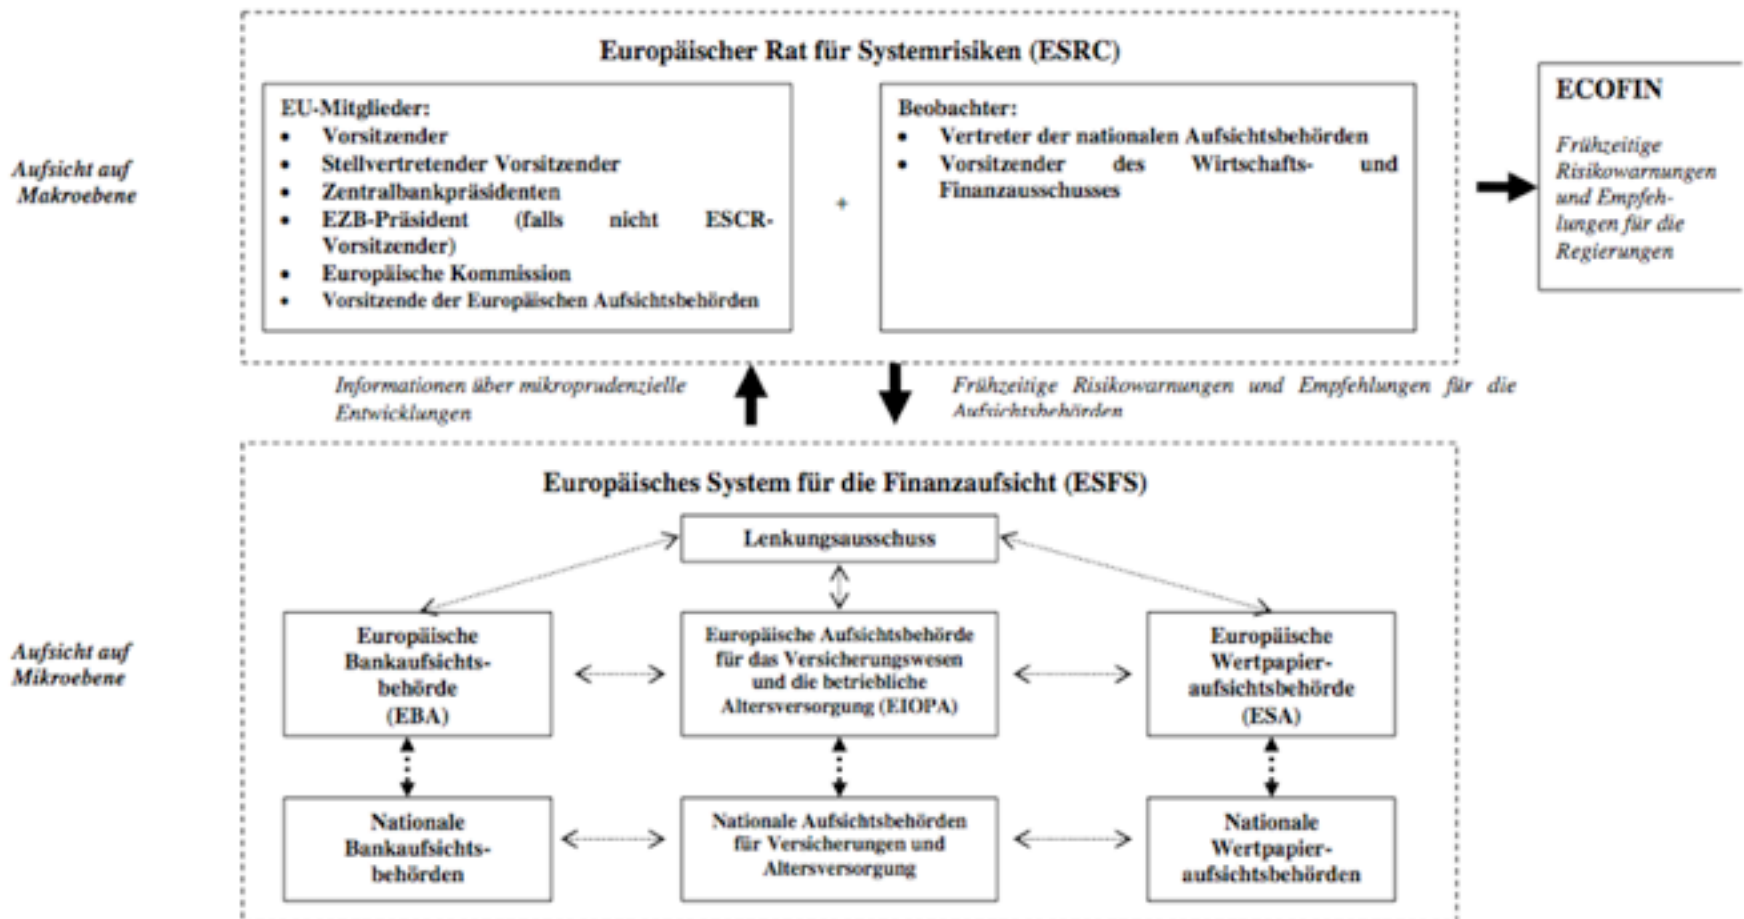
Europäischer Rat für Systemrisiken (ESRC)

Aufsicht auf Makroebene

EU-Mitglieder:
- Vorsitzender
- Stellvertretender Vorsitzender
- Zentralbankpräsidenten
- EZB-Präsident (falls nicht ESCR-Vorsitzender)
- Europäische Kommission
- Vorsitzende der Europäischen Aufsichtsbehörden

+

Beobachter:
- Vertreter der nationalen Aufsichtsbehörden
- Vorsitzender des Wirtschafts- und Finanzausschusses

ECOFIN

Frühzeitige Risikowarnungen und Empfehlungen für die Regierungen

Informationen über mikroprudenzielle Entwicklungen

Frühzeitige Risikowarnungen und Empfehlungen für die Aufsichtsbehörden

Europäisches System für die Finanzaufsicht (ESFS)

Aufsicht auf Mikroebene

Lenkungsausschuss

Europäische Bankaufsichtsbehörde (EBA)

Europäische Aufsichtsbehörde für das Versicherungswesen und die betriebliche Altersversorgung (EIOPA)

Europäische Wertpapieraufsichtsbehörde (ESA)

Nationale Bankaufsichtsbehörden

Nationale Aufsichtsbehörden für Versicherungen und Altersversorgung

Nationale Wertpapieraufsichtsbehörden